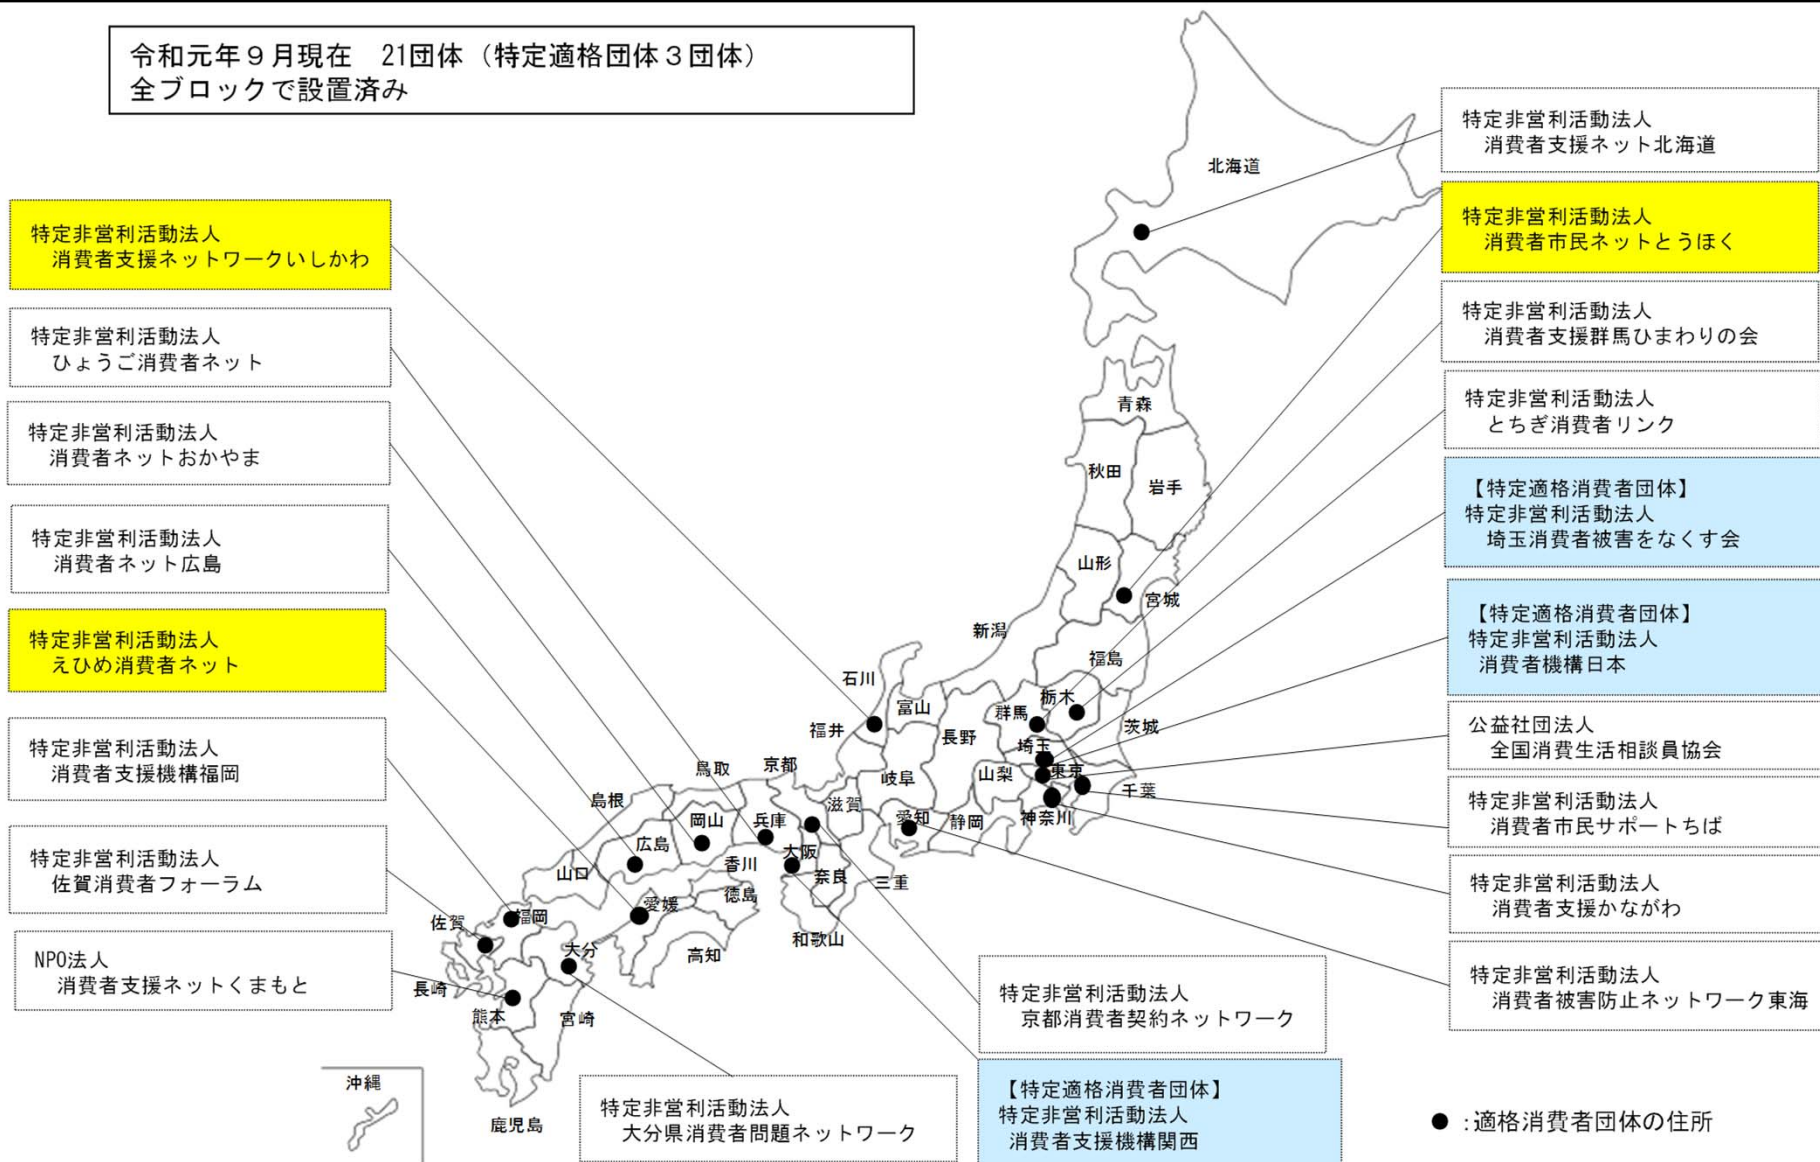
令和元年９月現在　21団体（特定適格団体３団体）
全ブロックで設置済み

特定非営利活動法人
消費者支援ネット北海道

特定非営利活動法人
消費者市民ネットとうほく

特定非営利活動法人
消費者支援群馬ひまわりの会

特定非営利活動法人
とちぎ消費者リンク

【特定適格消費者団体】
特定非営利活動法人
埼玉消費者被害をなくす会

【特定適格消費者団体】
特定非営利活動法人
消費者機構日本

公益社団法人
全国消費生活相談員協会

特定非営利活動法人
消費者市民サポートちば

特定非営利活動法人
消費者支援かながわ

特定非営利活動法人
消費者被害防止ネットワーク東海

特定非営利活動法人
消費者支援ネットワークいしかわ

特定非営利活動法人
ひょうご消費者ネット

特定非営利活動法人
消費者ネットおかやま

特定非営利活動法人
消費者ネット広島

特定非営利活動法人
えひめ消費者ネット

特定非営利活動法人
消費者支援機構福岡

特定非営利活動法人
佐賀消費者フォーラム

NPO法人
消費者支援ネットくまもと

特定非営利活動法人
京都消費者契約ネットワーク

【特定適格消費者団体】
特定非営利活動法人
消費者支援機構関西

特定非営利活動法人
大分県消費者問題ネットワーク

北海道
青森
秋田
岩手
山形
宮城
新潟
福島
石川
富山
群馬
栃木
茨城
福井
長野
埼玉
鳥取
京都
岐阜
山梨
東京
千葉
島根
岡山
兵庫
滋賀
愛知
静岡
神奈川
広島
香川
大阪
山口
徳島
奈良
三重
愛媛
佐賀
福岡
大分
高知
和歌山
長崎
熊本
宮崎
沖縄
鹿児島

● ：適格消費者団体の住所